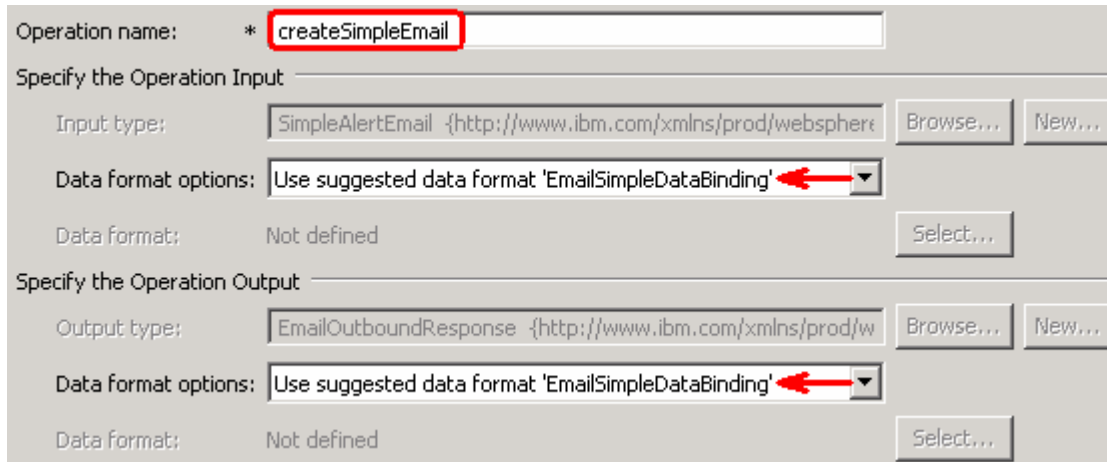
Operation name: * createSimpleEmail

Specify the Operation Input

Input type: SimpleAlertEmail {http://www.ibm.com/xmlns/prod/websphere Browse... New...

Data format options: Use suggested data format 'EmailSimpleDataBinding'

Data format: Not defined Select...

Specify the Operation Output

Output type: EmailOutboundResponse {http://www.ibm.com/xmlns/prod/w Browse... New...

Data format options: Use suggested data format 'EmailSimpleDataBinding'

Data format: Not defined Select...